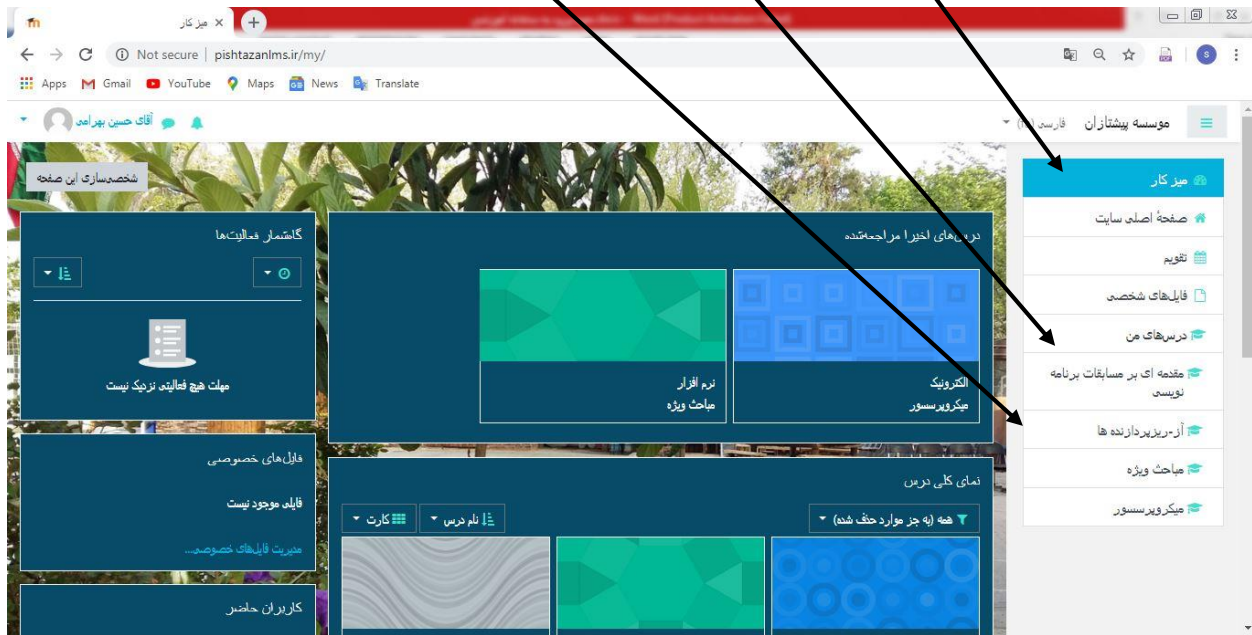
میز کار ×
Not secure | pishtazanlms.ir/my/
Apps Gmail YouTube Maps News Translate
آقای حسین بهرامی
موسسه پیشتازان فارسی (fa)
شخصی‌سازی این صفحه
میز کار
صفحهٔ اصلی سایت
تقویم
فایل‌های شخصی
درس‌های من
مقدمه ای بر مسابقات برنامه نویسی
آز-ریزپردازنده ها
مباحث ویژه
میکروپرسسور
درس‌های اخیرا مراجعه‌شده
الکترونیک
میکروپرسسور
نرم افزار
مباحث ویژه
گاهشمار فعالیت‌ها
مهلت هیچ فعالیتی نزدیک نیست
فایل‌های خصوصی
فایلی موجود نیست
مدیریت فایل‌های خصوصی...
کاربران حاضر
نمای کلی درس
همه (به جز موارد حذف شده)
نام درس
کارت